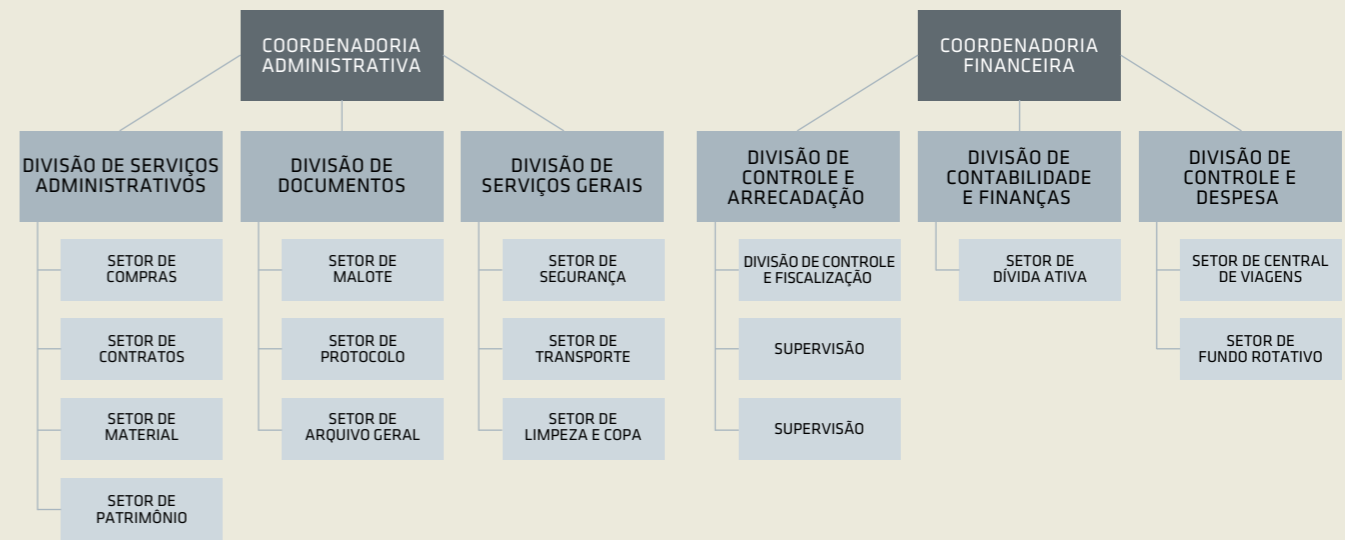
COORDENADORIA ADMINISTRATIVA

DIVISÃO DE SERVIÇOS ADMINISTRATIVOS

SETOR DE COMPRAS

SETOR DE CONTRATOS

SETOR DE MATERIAL

SETOR DE PATRIMÔNIO

DIVISÃO DE DOCUMENTOS

SETOR DE MALOTE

SETOR DE PROTOCOLO

SETOR DE ARQUIVO GERAL

DIVISÃO DE SERVIÇOS GERAIS

SETOR DE SEGURANÇA

SETOR DE TRANSPORTE

SETOR DE LIMPEZA E COPA

COORDENADORIA FINANCEIRA

DIVISÃO DE CONTROLE E ARRECADAÇÃO

DIVISÃO DE CONTROLE E FISCALIZAÇÃO

SUPERVISÃO

SUPERVISÃO

DIVISÃO DE CONTABILIDADE E FINANÇAS

SETOR DE DÍVIDA ATIVA

DIVISÃO DE CONTROLE E DESPESA

SETOR DE CENTRAL DE VIAGENS

SETOR DE FUNDO ROTATIVO